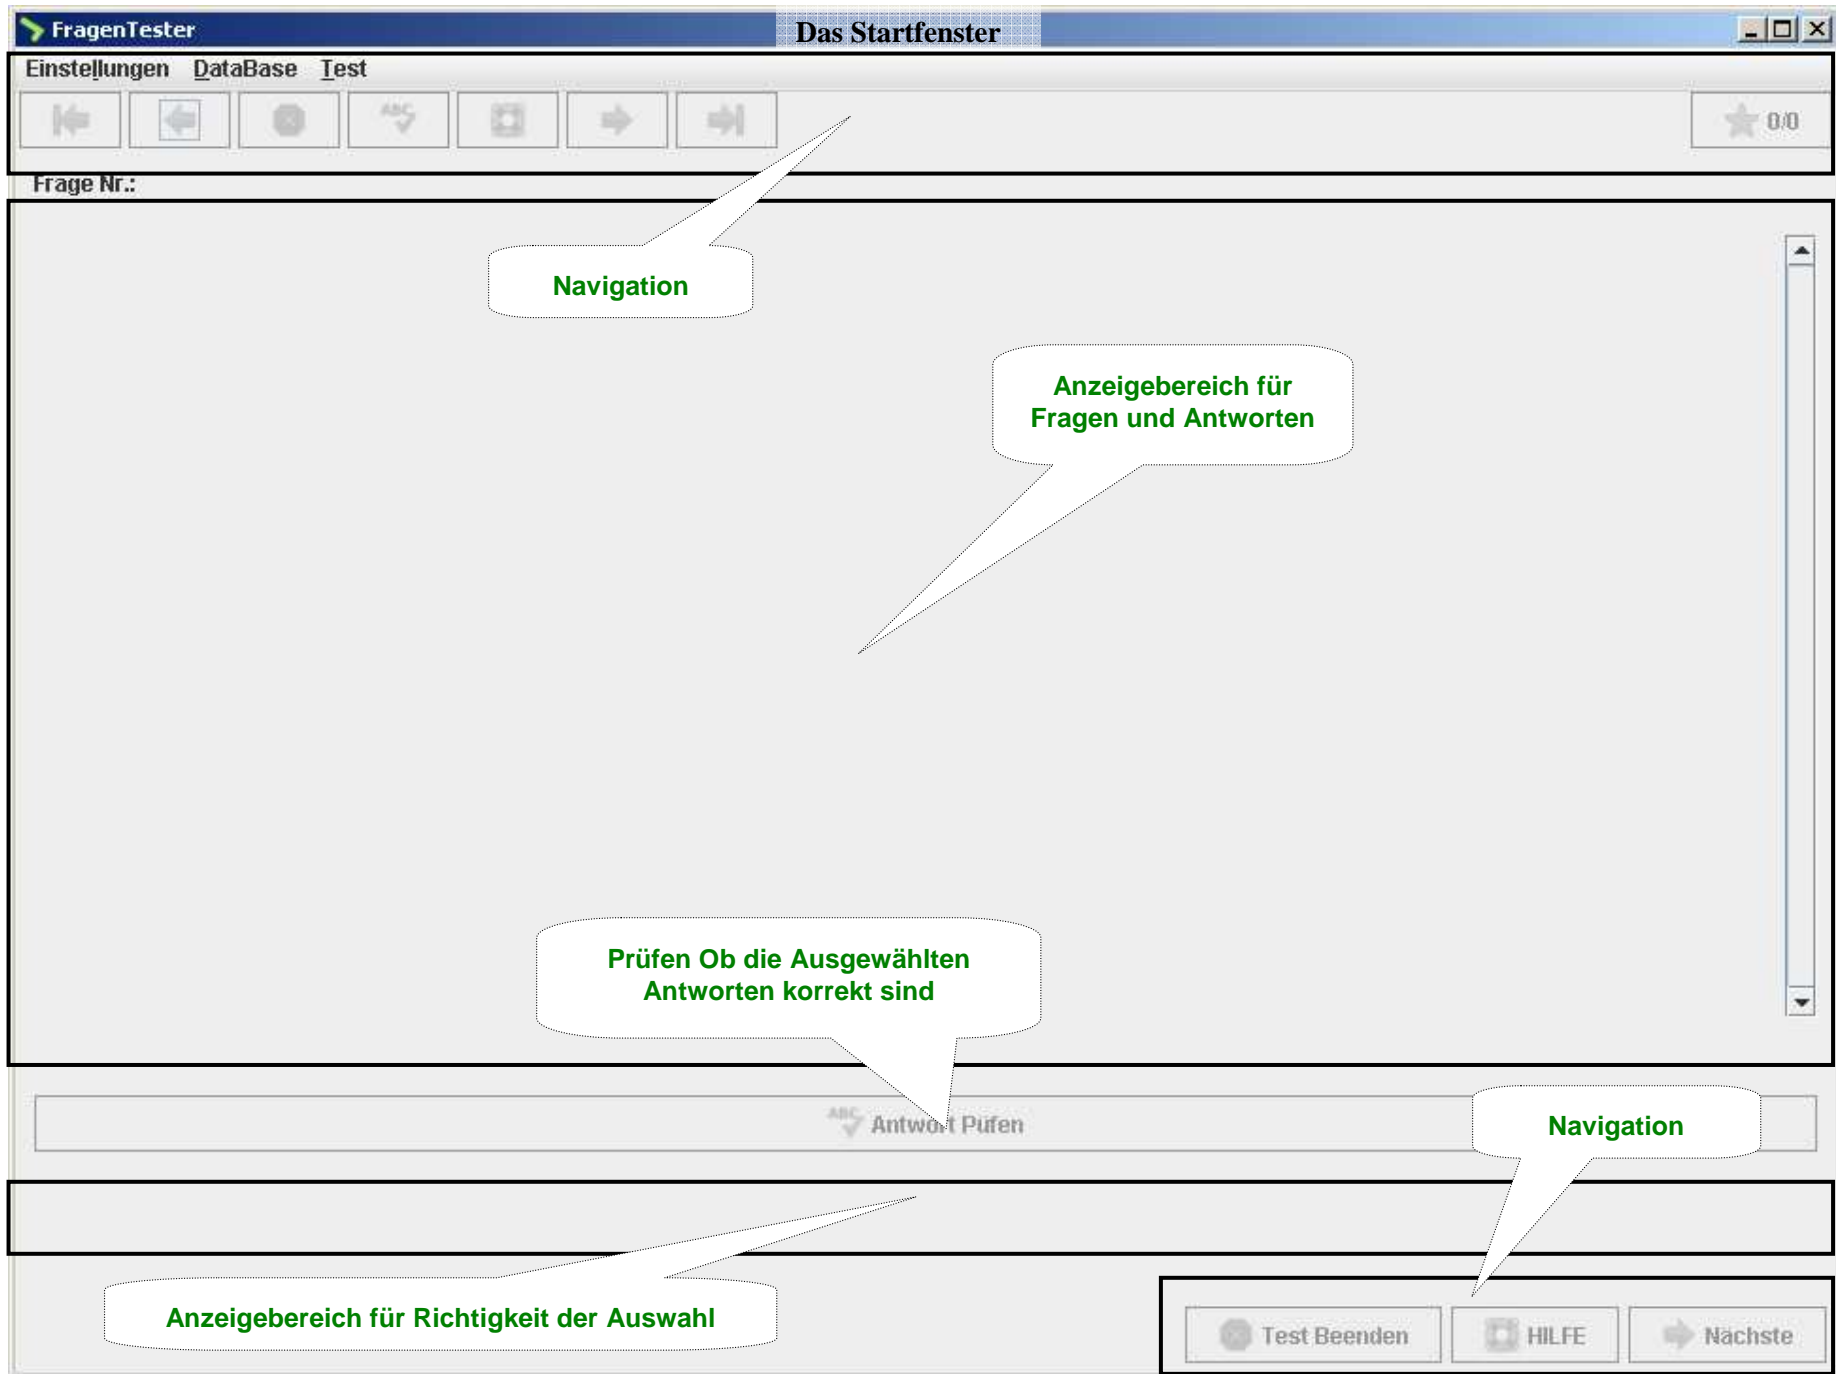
FragenTester

Das Startfenster

Einstellungen DataBase Test

ABC

0/0

Frage Nr.:

Navigation

Anzeigebereich für Fragen und Antworten

Prüfen Ob die Ausgewählten Antworten korrekt sind

ABC Antwo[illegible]t Püfen

Navigation

Anzeigebereich für Richtigkeit der Auswahl

Test Beenden

HILFE

Nächste